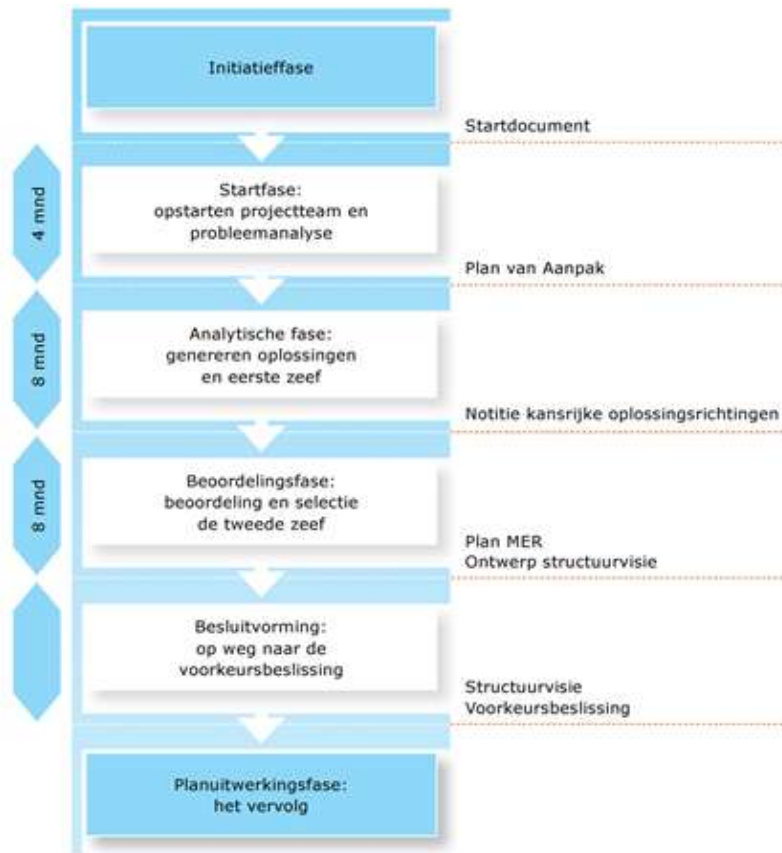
Initiatieffase

Startdocument

4 mnd

Startfase:
opstarten projectteam en probleemanalyse

Plan van Aanpak

8 mnd

Analytische fase:
genereren oplossingen en eerste zeef

Notitie kansrijke oplossingsrichtingen

8 mnd

Beoordelingsfase:
beoordeling en selectie de tweede zeef

Plan MER
Ontwerp structuurvisie

Besluitvorming:
op weg naar de voorkeursbeslissing

Structuurvisie
Voorkeursbeslissing

Planuitwerkingsfase:
het vervolg